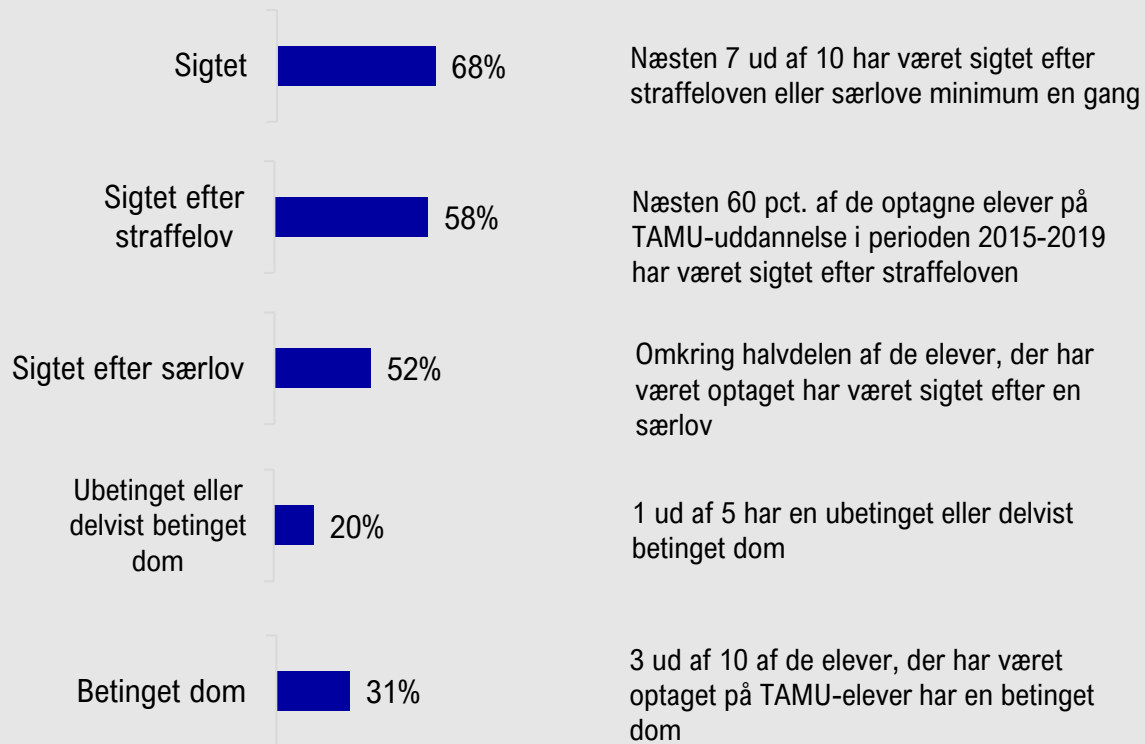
Sigtet 68%

Næsten 7 ud af 10 har været sigtet efter straffeloven eller særlove minimum en gang

Sigtet efter straffelov 58%

Næsten 60 pct. af de optagne elever på TAMU-uddannelse i perioden 2015-2019 har været sigtet efter straffeloven

Sigtet efter særlov 52%

Omkring halvdelen af de elever, der har været optaget har været sigtet efter en særlov

Ubetinget eller delvist betinget dom 20%

1 ud af 5 har en ubetinget eller delvist betinget dom

Betinget dom 31%

3 ud af 10 af de elever, der har været optaget på TAMU-elever har en betinget dom